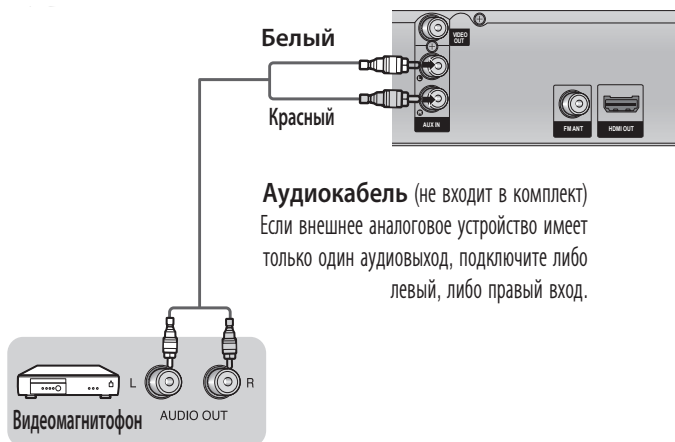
Белый

VIDEO OUT

Красный

AUX IN

FM ANT

HDMI OUT

**Аудиокабель** (не входит в комплект)
Если внешнее аналоговое устройство имеет только один аудиовыход, подключите либо левый, либо правый вход.

L

R

AUDIO OUT

Видеомагнитофон